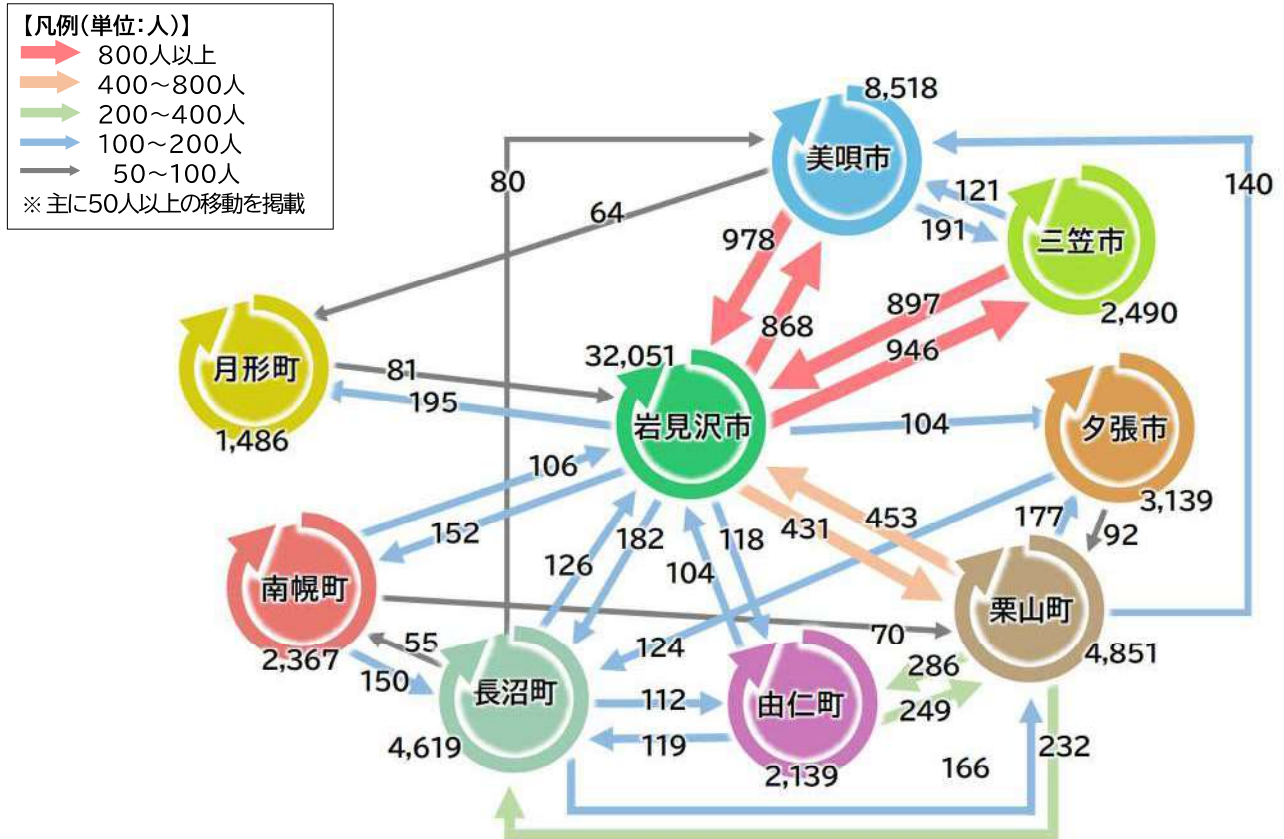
【凡例(単位:人)】
800人以上
400~800人
200~400人
100~200人
50~100人
※主に50人以上の移動を掲載

美唄市
8,518
三笠市
2,490
月形町
1,486
岩見沢市
32,051
夕張市
3,139
南幌町
2,367
栗山町
4,851
長沼町
4,619
由仁町
2,139

80
64
978
868
121
191
897
946
140
81
195
104
106
152
182
126
118
104
431
453
177
92
124
55
70
150
112
119
286
249
166
232